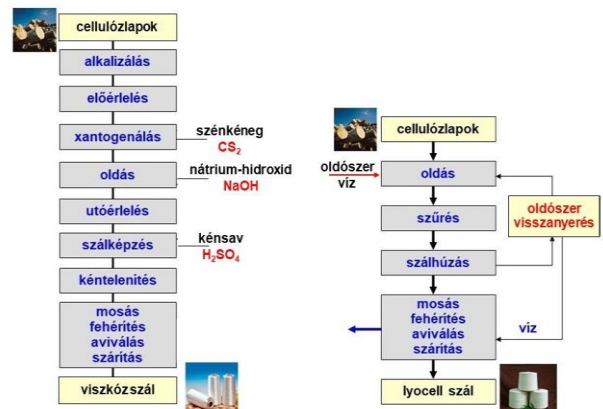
cellulózlapok

alkalizálás

előérlelés

xantogenálás

szénkéneg
$CS_2$

oldás

nátrium-hidroxid
NaOH

utóérlelés

szálképzés

kénsav
$H_2SO_4$

kéntelenítés

mosás
fehérítés
aviválás
szárítás

viszkózszál

cellulózlapok

oldószer
víz

oldás

szűrés

oldószer
visszanyerés

szálhúzás

mosás
fehérítés
aviválás
szárítás

víz

lyocell szál